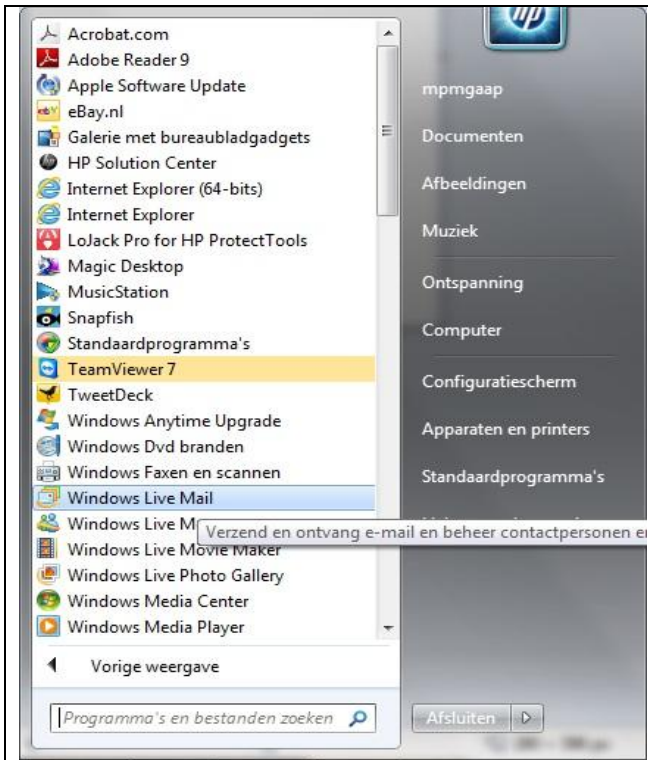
Acrobat.com
Adobe Reader 9
Apple Software Update
eBay.nl
Galerie met bureaubladgadgets
HP Solution Center
Internet Explorer (64-bits)
Internet Explorer
LoJack Pro for HP ProtectTools
Magic Desktop
MusicStation
Snapfish
Standaardprogramma's
TeamViewer 7
TweetDeck
Windows Anytime Upgrade
Windows Dvd branden
Windows Faxen en scannen
Windows Live Mail
Windows Live M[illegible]
Windows Live Movie Maker
Windows Live Photo Gallery
Windows Media Center
Windows Media Player

Vorige weergave

Programma's en bestanden zoeken

Verzend en ontvang e-mail en beheer contactpersonen e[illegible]

mpmgaap
Documenten
Afbeeldingen
Muziek
Ontspanning
Computer
Configuratiescherm
Apparaten en printers
Standaardprogramma's

Afsluiten